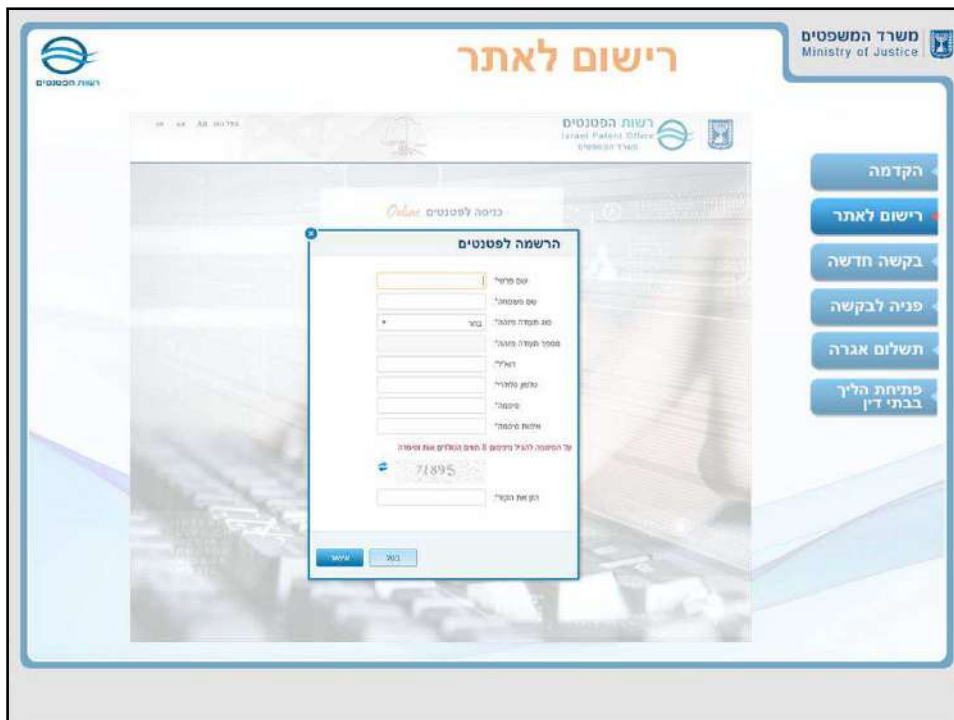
משרד המשפטים
Ministry of Justice

רישום לאתר

רשות הפטנטים

רשות הפטנטים
Israel Patent Office
משרד המשפטים

הקדמה
רישום לאתר
בקשה חדשה
פניה לבקשה
תשלום אגרה
פתיחת הליך בבתי דין

כניסה לפטנטים Online

הרשמה לפטנטים

שם פרטי*
שם משפחה*
סוג תעודה מזהה* בחר
מספר תעודה מזהה*
דוא"ל*
טלפון סלולרי*
סיסמה*
אימות סיסמה*
על הסיסמה להכיל לפחות 8 תווים הכוללים אות וספרה
71895
הזן את הקוד*

אישור
בטל